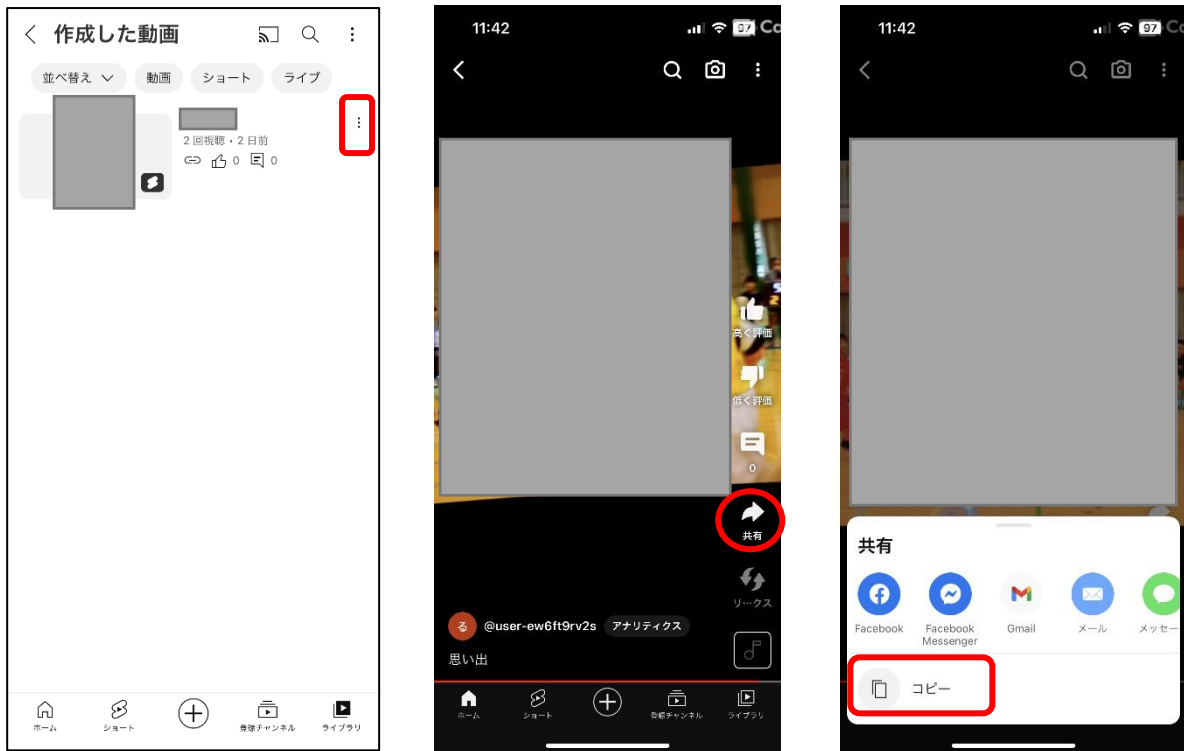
作成した動画

並べ替え 動画 ショート ライブ

2 回視聴・2 日前
0 0

ホーム ショート 登録チャンネル ライブラリ

11:42 97 Co

高く評価
低く評価
0
共有
リ…クス

る @user-ew6ft9rv2s アナリティクス
思い出

ホーム ショート 登録チャンネル ライブラリ

11:42 97

共有
Facebook
Facebook Messenger
Gmail
メール
メッセー
コピー